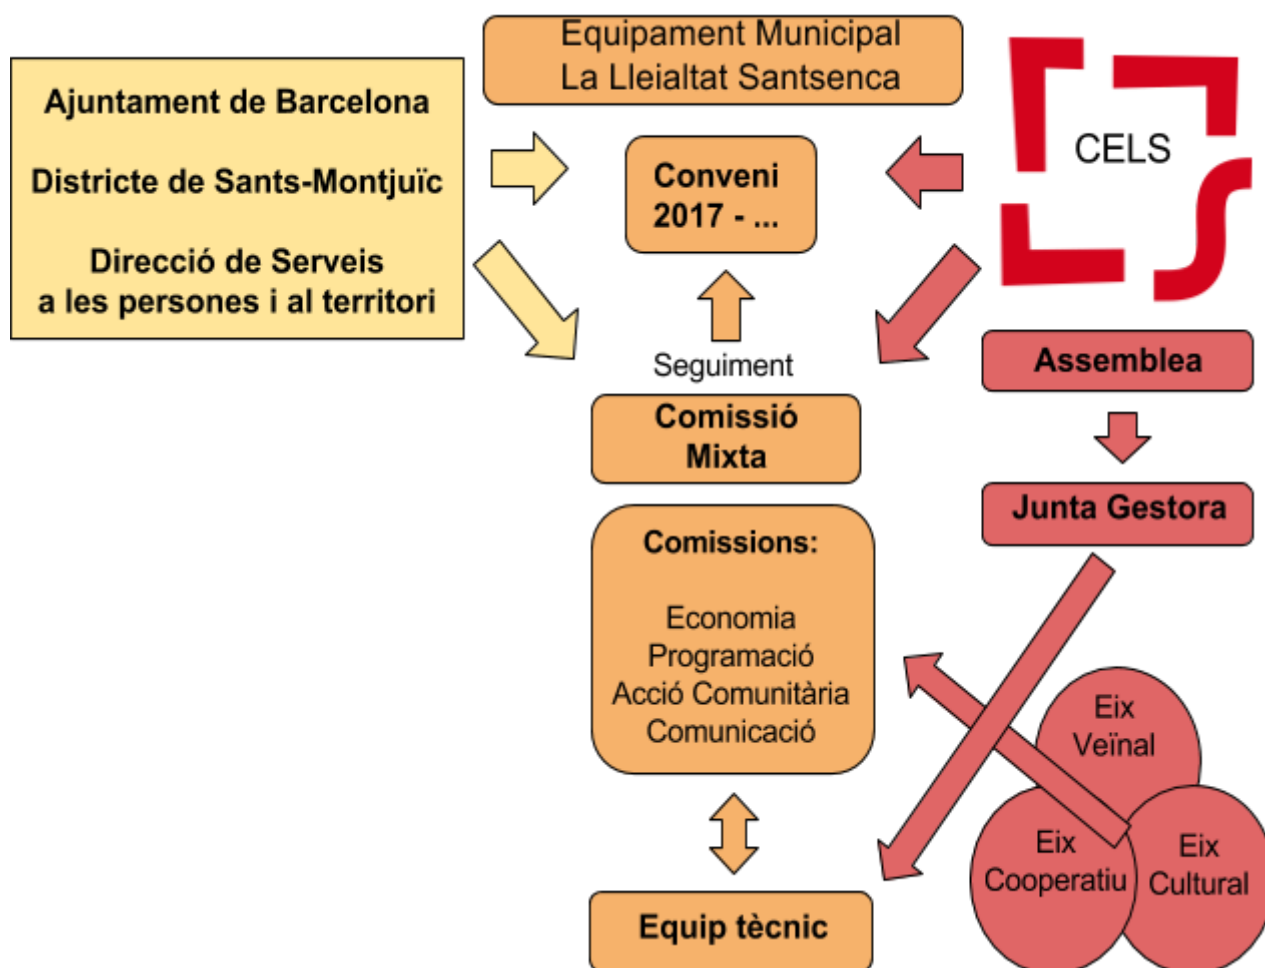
Ajuntament de Barcelona

Districte de Sants-Montjuïc

Direcció de Serveis a les persones i al territori

Equipament Municipal
La Lleialtat Santsenca

Conveni 2017 - ...

CELS

Seguiment

Comissió Mixta

Assemblea

Junta Gestora

Comissions:

Economia
Programació
Acció Comunitària
Comunicació

Eix Veïnal

Eix Cooperatiu

Eix Cultural

Equip tècnic